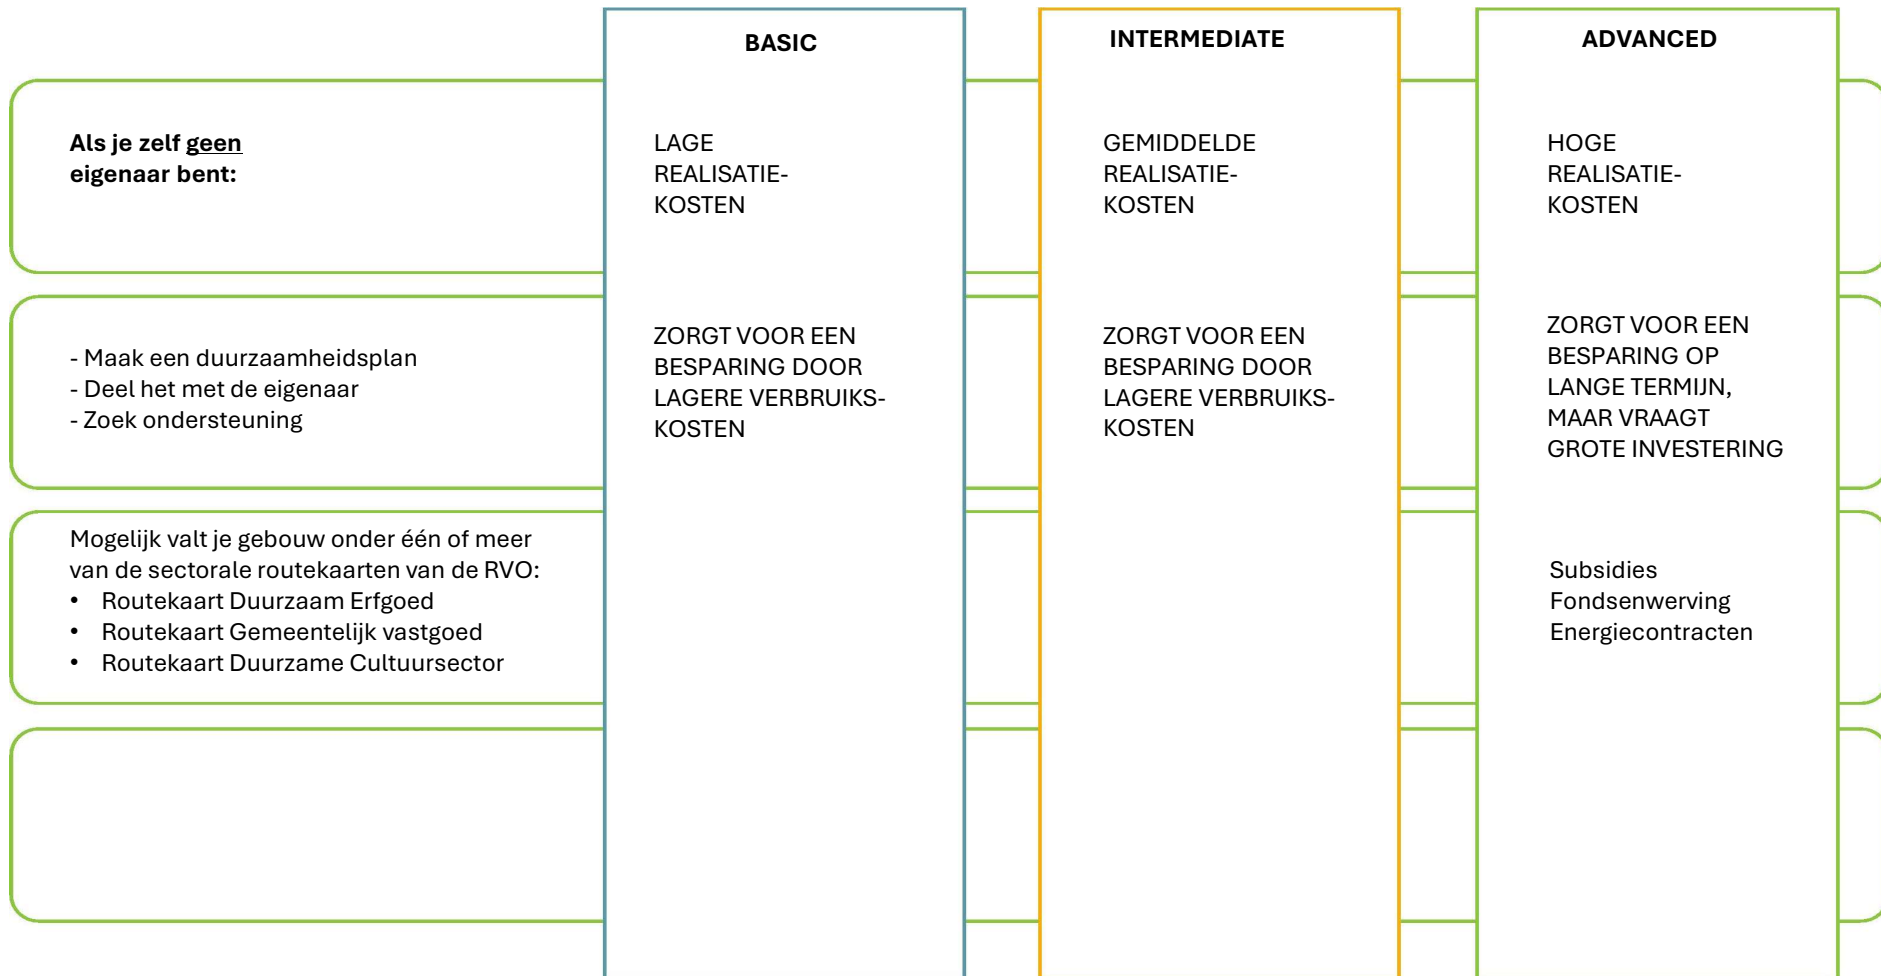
|  | BASIC | INTERMEDIATE | ADVANCED |
|---|---|---|---|
| **Als je zelf geen eigenaar bent:** | LAGE REALISATIEKOSTEN | GEMIDDELDE REALISATIEKOSTEN | HOGE REALISATIEKOSTEN |
| - Maak een duurzaamheidsplan<br>- Deel het met de eigenaar<br>- Zoek ondersteuning | ZORGT VOOR EEN BESPARING DOOR LAGERE VERBRUIKSKOSTEN | ZORGT VOOR EEN BESPARING DOOR LAGERE VERBRUIKSKOSTEN | ZORGT VOOR EEN BESPARING OP LANGE TERMIJN, MAAR VRAAGT GROTE INVESTERING |
| Mogelijk valt je gebouw onder één of meer van de sectorale routekaarten van de RVO:<br>• Routekaart Duurzaam Erfgoed<br>• Routekaart Gemeentelijk vastgoed<br>• Routekaart Duurzame Cultuursector |  |  | Subsidies<br>Fondsenwerving<br>Energiecontracten |